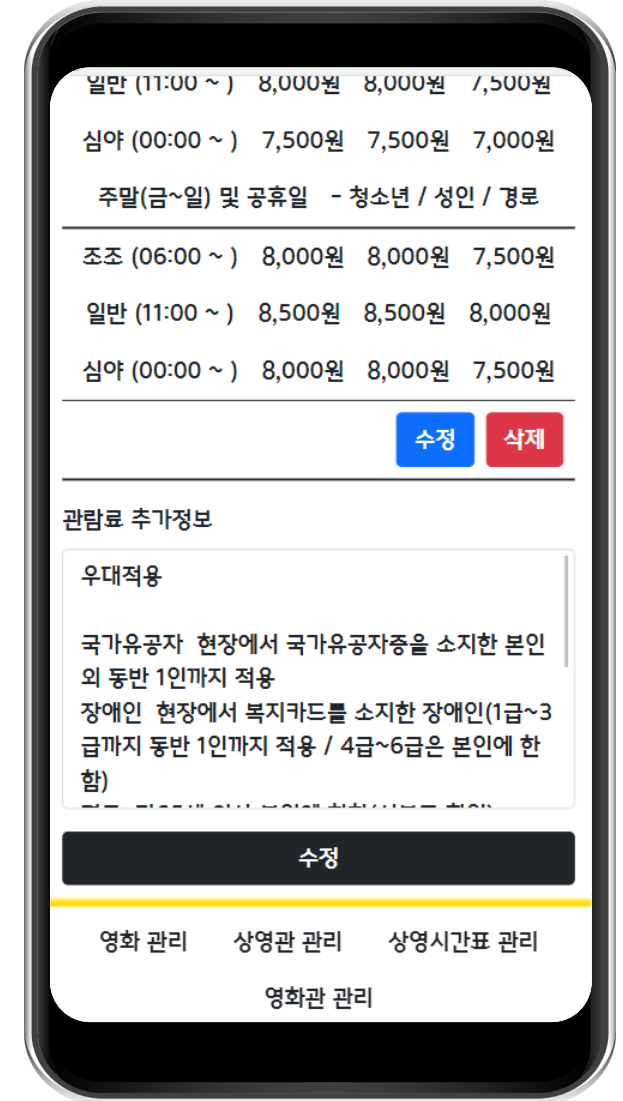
일반 (11:00 ~ ) 8,000원 8,000원 7,500원

심야 (00:00 ~ ) 7,500원 7,500원 7,000원

주말(금~일) 및 공휴일 - 청소년 / 성인 / 경로

조조 (06:00 ~ ) 8,000원 8,000원 7,500원

일반 (11:00 ~ ) 8,500원 8,500원 8,000원

심야 (00:00 ~ ) 8,000원 8,000원 7,500원

수정 삭제

관람료 추가정보

우대적용

국가유공자 현장에서 국가유공자증을 소지한 본인 외 동반 1인까지 적용
장애인 현장에서 복지카드를 소지한 장애인(1급~3급까지 동반 1인까지 적용 / 4급~6급은 본인에 한함)
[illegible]

수정

영화 관리 상영관 관리 상영시간표 관리

영화관 관리